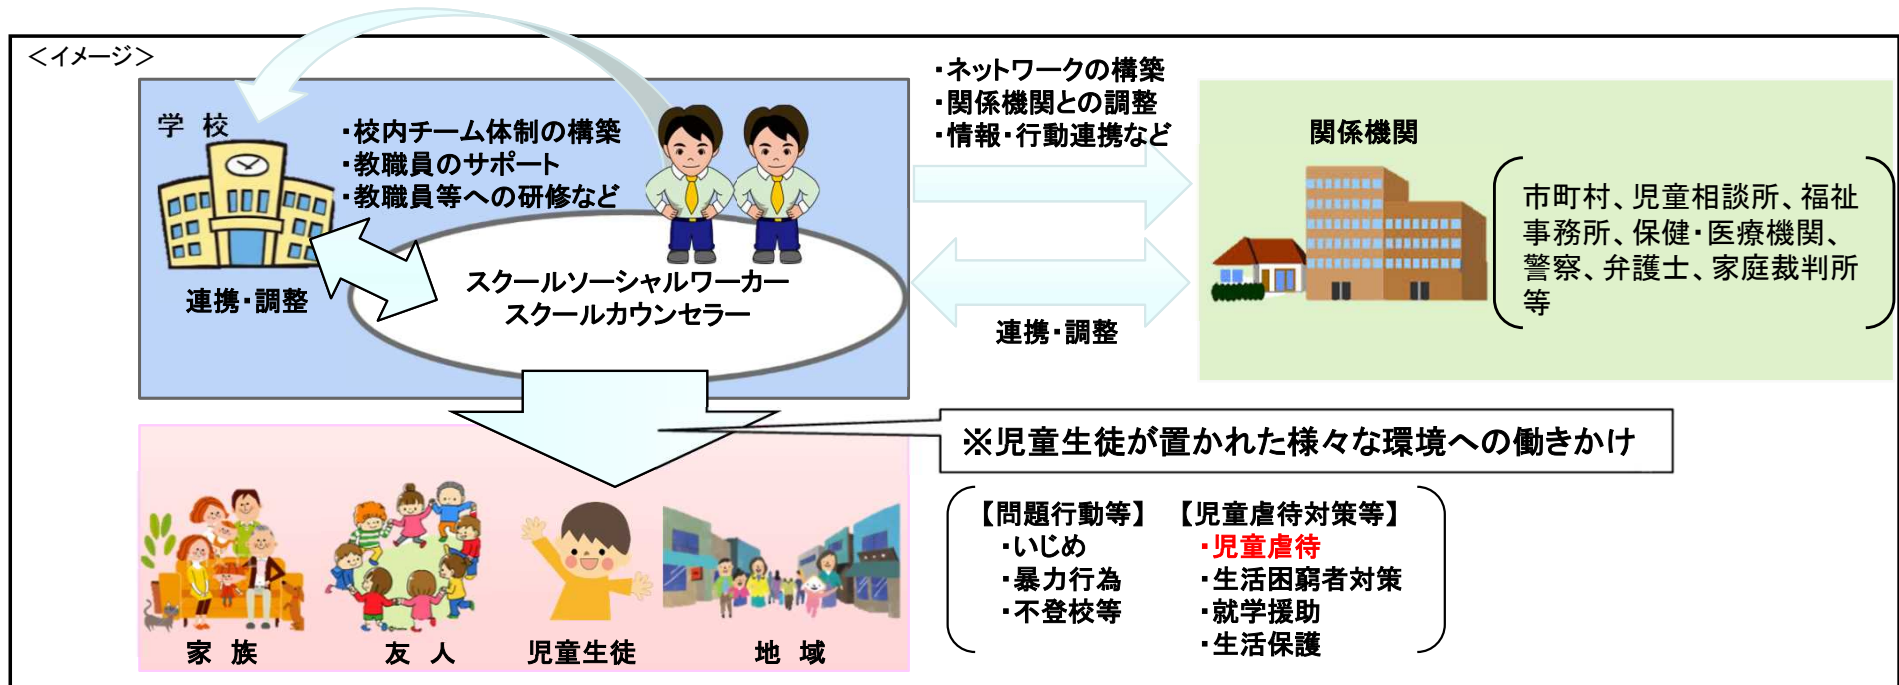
<イメージ>

学 校

・校内チーム体制の構築
・教職員のサポート
・教職員等への研修など

連携・調整

スクールソーシャルワーカー
スクールカウンセラー

・ネットワークの構築
・関係機関との調整
・情報・行動連携など

連携・調整

関係機関

市町村、児童相談所、福祉事務所、保健・医療機関、警察、弁護士、家庭裁判所等

※児童生徒が置かれた様々な環境への働きかけ

家 族　友 人　児童生徒　地 域

【問題行動等】
・いじめ
・暴力行為
・不登校等

【児童虐待対策等】
・児童虐待
・生活困窮者対策
・就学援助
・生活保護